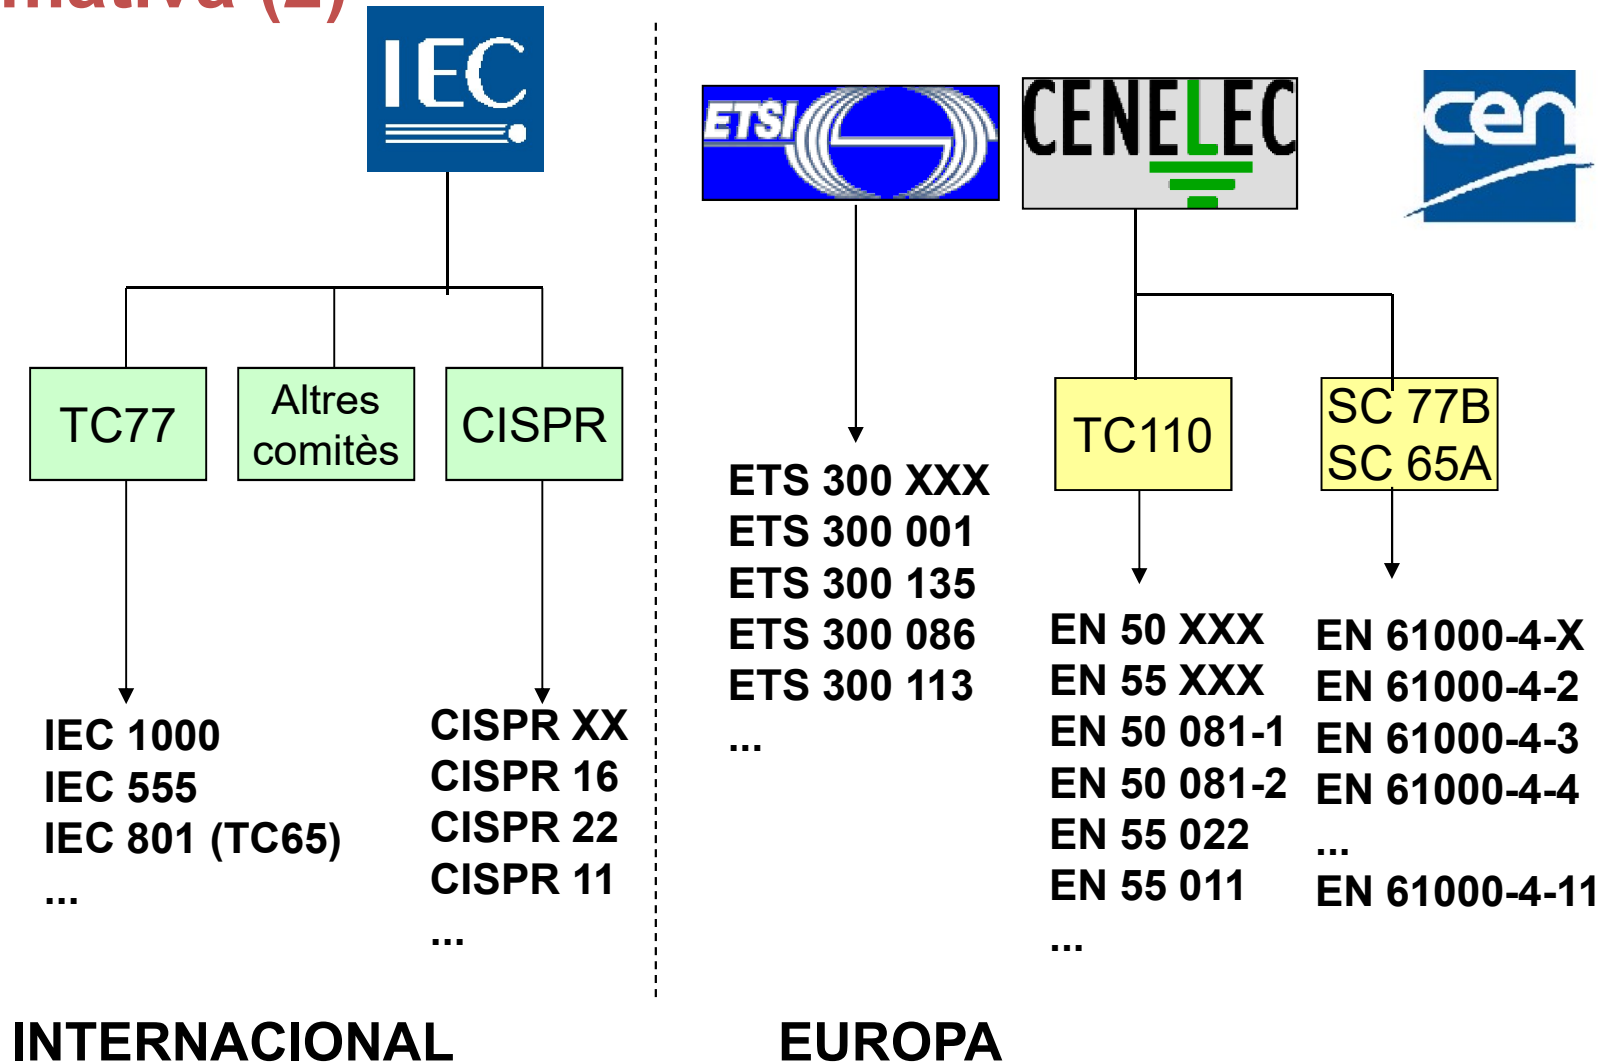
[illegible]mativa (2)

IEC

TC77

Altres comitès

CISPR

IEC 1000
IEC 555
IEC 801 (TC65)
...

CISPR XX
CISPR 16
CISPR 22
CISPR 11
...

ETSI

CENELEC

cen

ETS 300 XXX
ETS 300 001
ETS 300 135
ETS 300 086
ETS 300 113
...

TC110

SC 77B
SC 65A

EN 50 XXX
EN 55 XXX
EN 50 081-1
EN 50 081-2
EN 55 022
EN 55 011
...

EN 61000-4-X
EN 61000-4-2
EN 61000-4-3
EN 61000-4-4
...
EN 61000-4-11

INTERNACIONAL

EUROPA